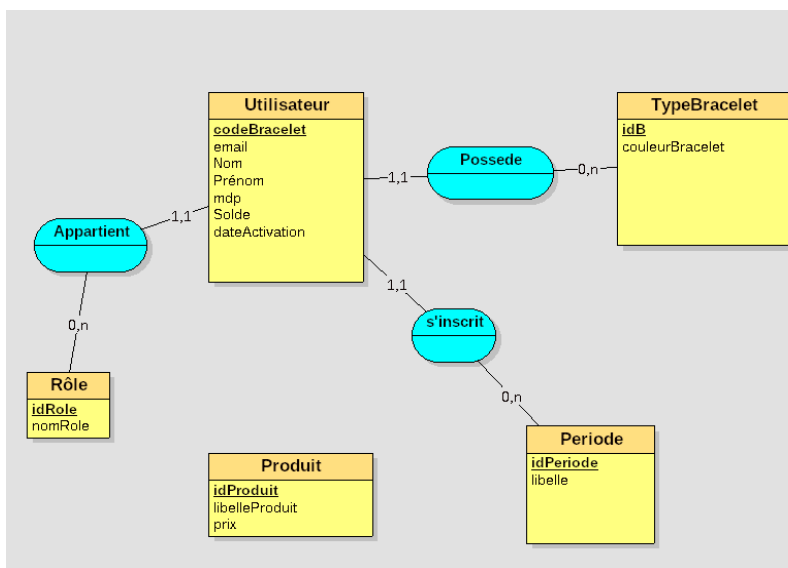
Utilisateur
codeBracelet
email
Nom
Prénom
mdp
Solde
dateActivation

TypeBracelet
idB
couleurBracelet

Possede

1,1

0,n

Appartient

1,1

0,n

Rôle
idRole
nomRole

s'inscrit

1,1

0,n

Periode
idPeriode
libelle

Produit
idProduit
libelleProduit
prix